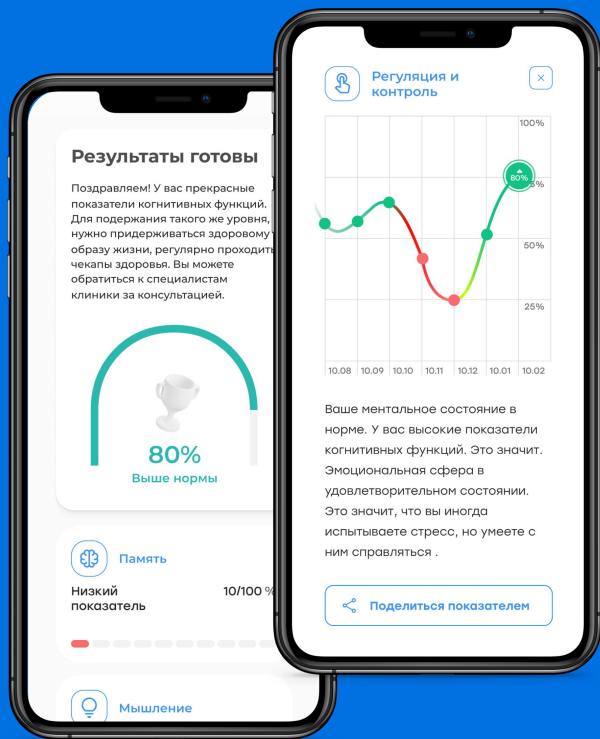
Результаты готовы

Поздравляем! У вас прекрасные показатели когнитивных функций. Для подержания такого же уровня, нужно придерживаться здоровому образу жизни, регулярно проходить чекапы здоровья. Вы можете обратиться к специалистам клиники за консультацией.

80%
Выше нормы

Память

Низкий показатель
10/100 %

Мышление

Регуляция и контроль

×

100%
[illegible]%
50%
25%

80%

10.08 10.09 10.10 10.11 10.12 10.01 10.02

Ваше ментальное состояние в норме. У вас высокие показатели когнитивных функций. Это значит. Эмоциональная сфера в удовлетворительном состоянии. Это значит, что вы иногда испытываете стресс, но умеете с ним справляться .

Поделиться показателем